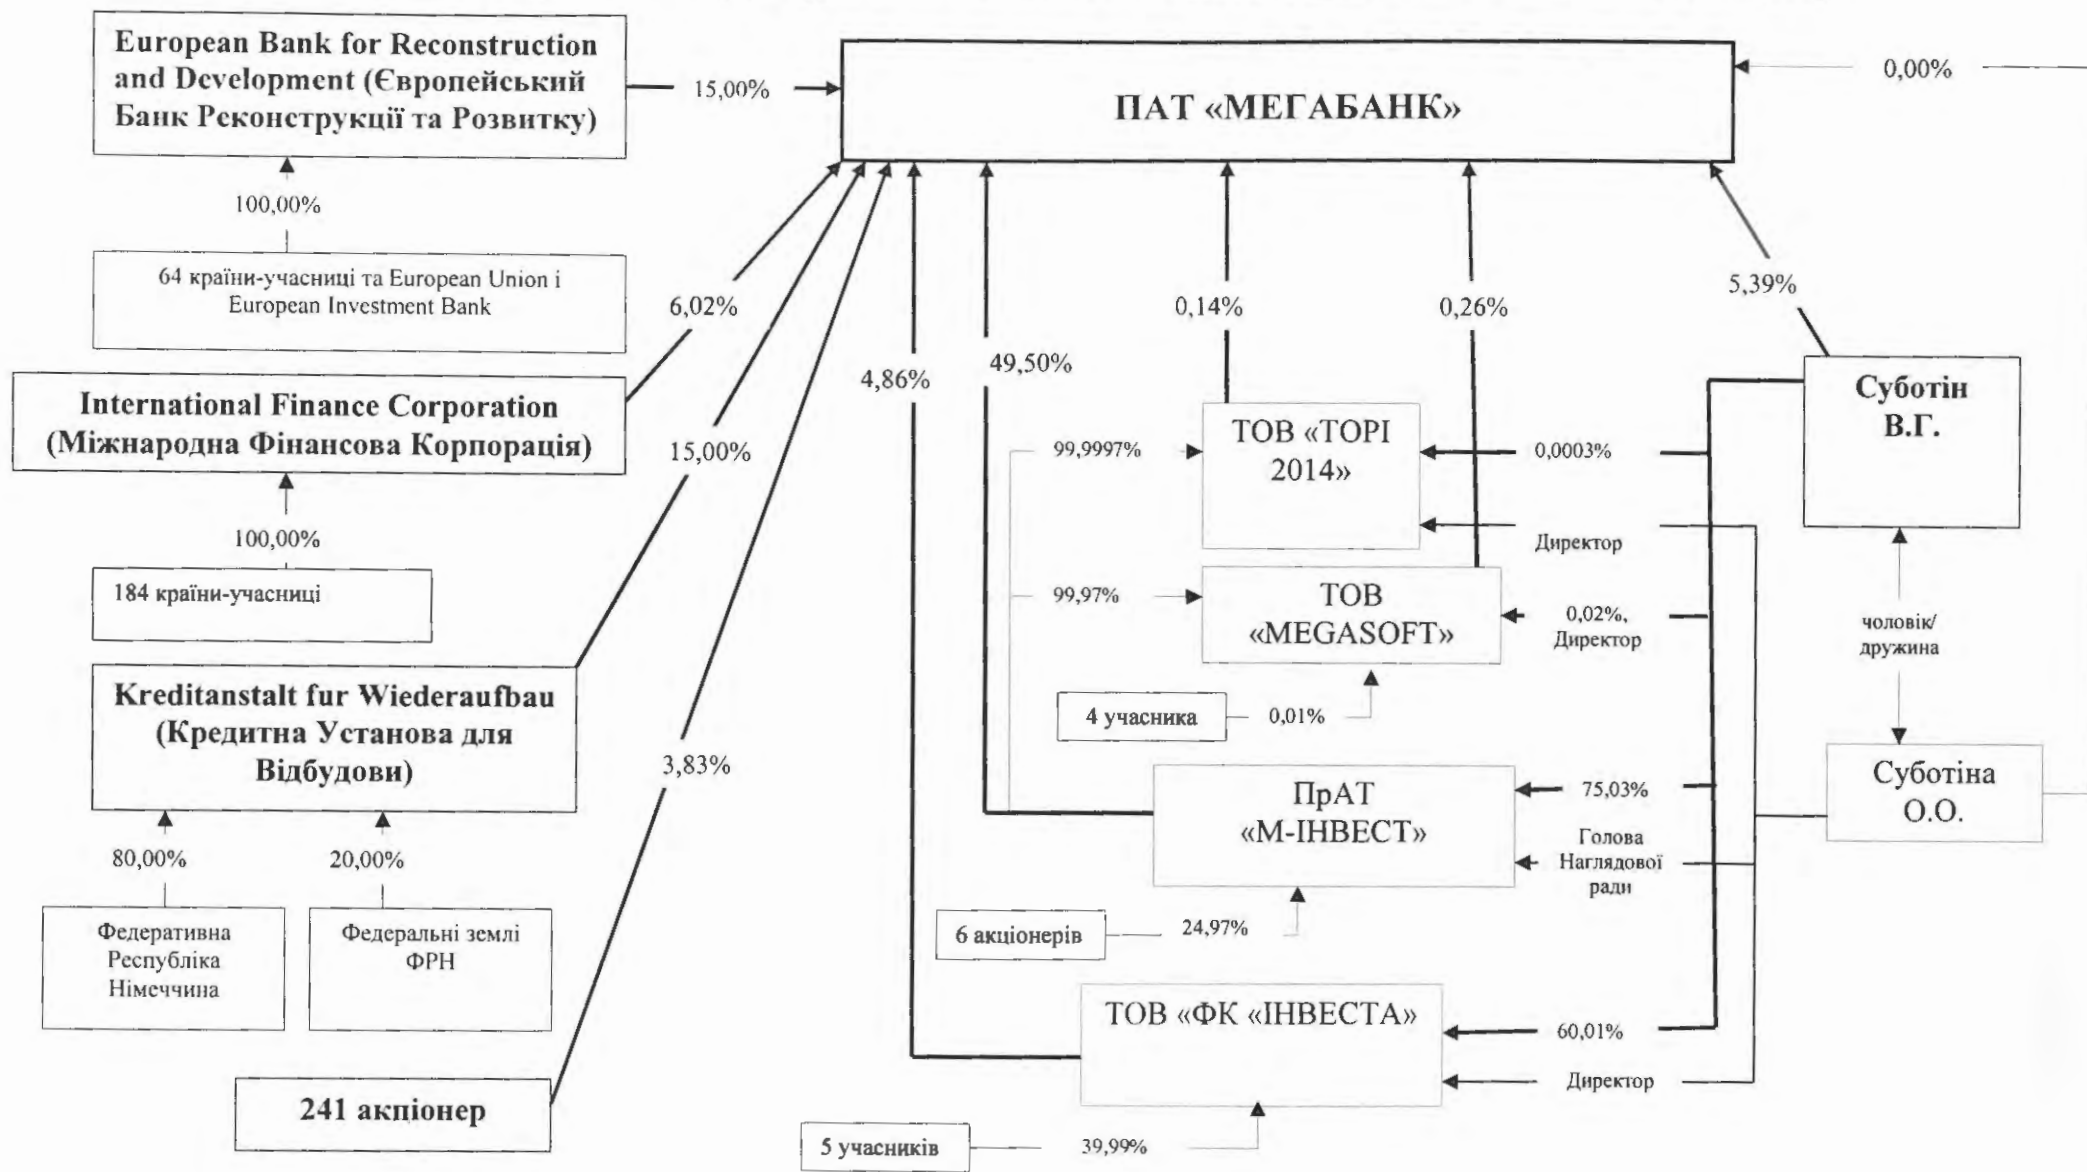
European Bank for Reconstruction and Development (Європейський Банк Реконструкції та Розвитку)

15,00%

ПАТ «МЕГАБАНК»

0,00%

100,00%

64 країни-учасниці та European Union і European Investment Bank

6,02%

0,14%

0,26%

5,39%

International Finance Corporation (Міжнародна Фінансова Корпорація)

4,86%

49,50%

Суботін В.Г.

15,00%

99,9997%

ТОВ «ТОРІ 2014»

0,0003%

100,00%

Директор

184 країни-учасниці

99,97%

ТОВ «MEGASOFT»

0,02%, Директор

чоловік/ дружина

Kreditanstalt fur Wiederaufbau (Кредитна Установа для Відбудови)

4 учасника

0,01%

3,83%

ПрАТ «М-ІНВЕСТ»

75,03%

Суботіна О.О.

Голова Наглядової ради

80,00%

20,00%

6 акціонерів

24,97%

Федеративна Республіка Німеччина

Федеральні землі ФРН

ТОВ «ФК «ІНВЕСТА»

60,01%

Директор

241 акціонер

5 учасників

39,99%